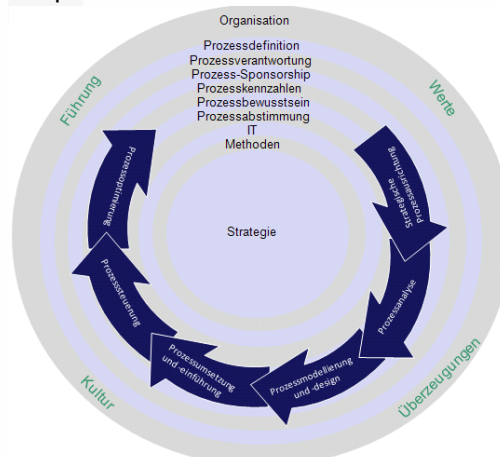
Organisation

Prozessdefinition
Prozessverantwortung
Prozess-Sponsorship
Prozesskennzahlen
Prozessbewusstsein
Prozessabstimmung
IT
Methoden

Führung

Werte

Strategische Prozessausrichtung

Prozessanalyse

Prozessmodellierung und -design

Prozessumsetzung und einführung

Prozesssteuerung

Prozessoptimierung

Strategie

Kultur

Überzeugungen